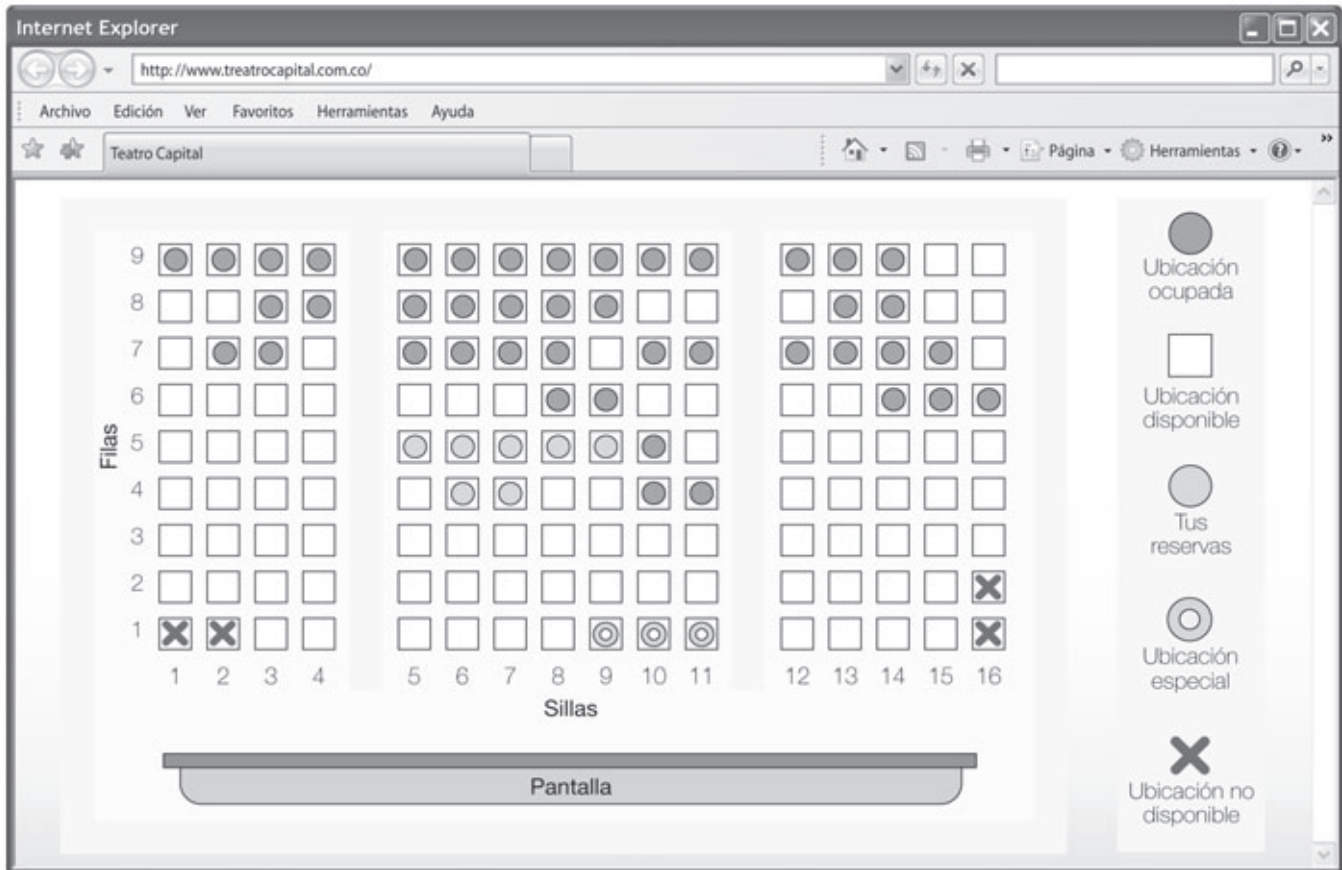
Internet Explorer

http://www.treatrocapital.com.co/

Archivo Edición Ver Favoritos Herramientas Ayuda

Teatro Capital

Página Herramientas

Filas

9
8
7
6
5
4
3
2
1

1 2 3 4 5 6 7 8 9 10 11 12 13 14 15 16

Sillas

Pantalla

Ubicación ocupada

Ubicación disponible

Tus reservas

Ubicación especial

Ubicación no disponible